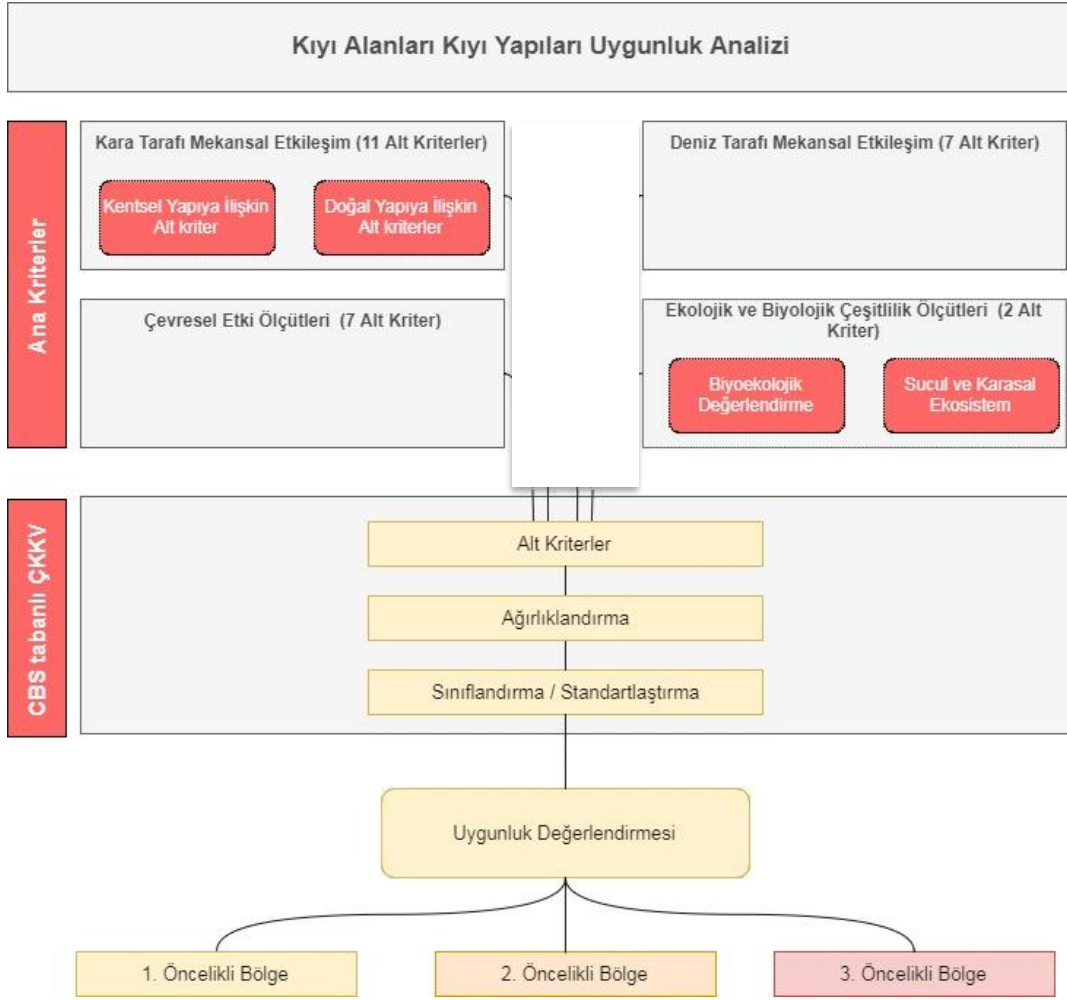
Kıyı Alanları Kıyı Yapıları Uygunluk Analizi

Ana Kriterler

Kara Tarafı Mekansal Etkileşim (11 Alt Kriterler)

Kentsel Yapıya İlişkin Alt kriter

Doğal Yapıya İlişkin Alt kriterler

Deniz Tarafı Mekansal Etkileşim (7 Alt Kriter)

Çevresel Etki Ölçütleri (7 Alt Kriter)

Ekolojik ve Biyolojik Çeşitlilik Ölçütleri (2 Alt Kriter)

Biyoekolojik Değerlendirme

Sucul ve Karasal Ekosistem

CBS tabanlı ÇKKV

Alt Kriterler

Ağırlıklandırma

Sınıflandırma / Standartlaştırma

Uygunluk Değerlendirmesi

1. Öncelikli Bölge

2. Öncelikli Bölge

3. Öncelikli Bölge